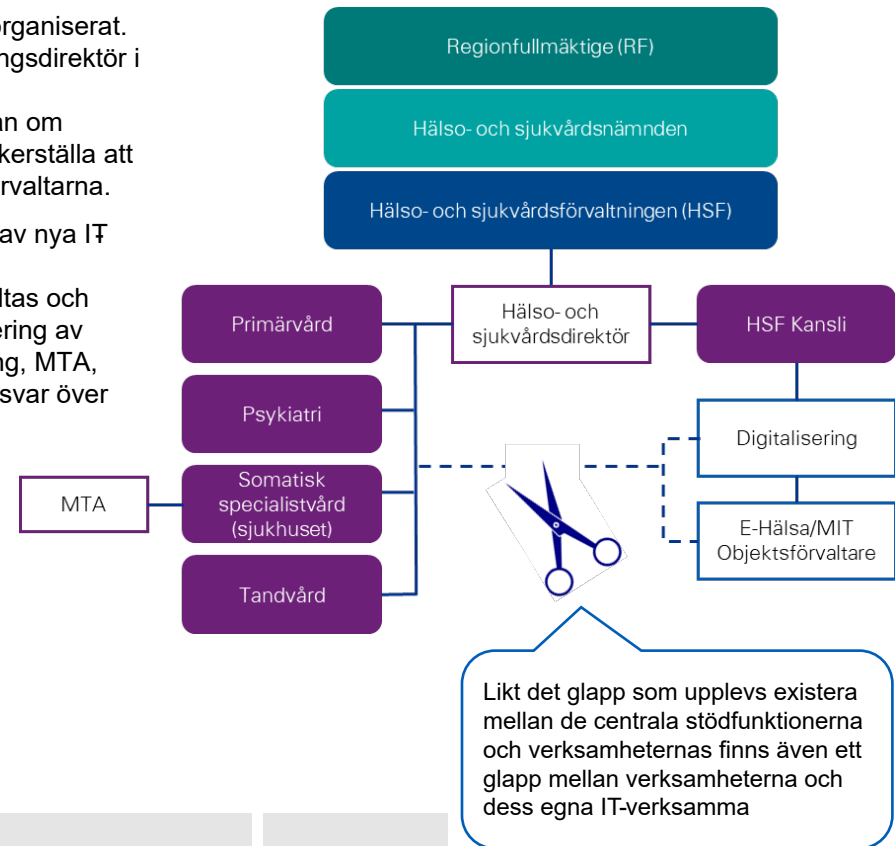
organiserat.
ngsdirektör i

an om
kerställa att
rvaltarna.

av nya IT

ltas och
ering av
ng, MTA,
svar över

Regionfullmäktige (RF)

Hälso- och sjukvårdsnämnden

Hälso- och sjukvårdsförvaltningen (HSF)

Primärvård

Hälso- och sjukvårdsdirektör

HSF Kansli

Psykiatri

Digitalisering

MTA

Somatisk specialistvård (sjukhuset)

E-Hälsa/MIT Objektsförvaltare

Tandvård

Likt det glapp som upplevs existera mellan de centrala stödfunktionerna och verksamheternas finns även ett glapp mellan verksamheterna och dess egna IT-verksamma